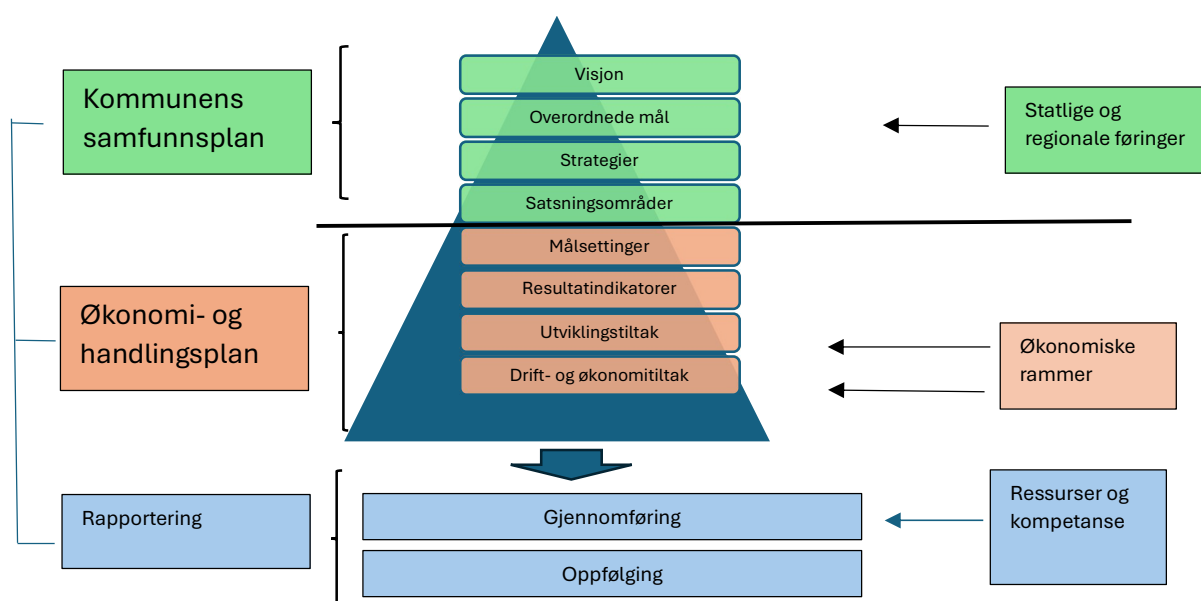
Kommunens samfunnsplan

Visjon

Overordnede mål

Strategier

Satsningsområder

Statlige og regionale føringer

Økonomi- og handlingsplan

Målsettinger

Resultatindikatorer

Utviklingstiltak

Drift- og økonomitiltak

Økonomiske rammer

Rapportering

Gjennomføring

Oppfølging

Ressurser og kompetanse